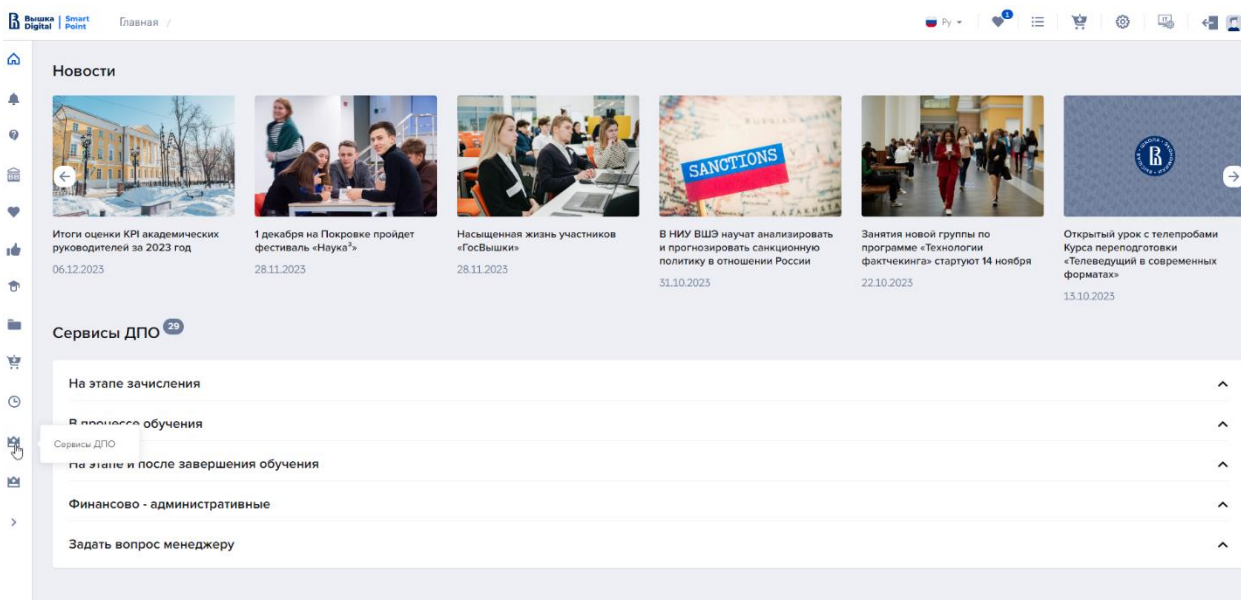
Вышка Digital | Smart Point Главная /

Ру

1

Новости

Итоги оценки KPI академических руководителей за 2023 год
06.12.2023

1 декабря на Покровке пройдет фестиваль «Наука$^{0}$»
28.11.2023

Насыщенная жизнь участников «ГосВышки»
28.11.2023

SANCTIONS

В НИУ ВШЭ научат анализировать и прогнозировать санкционную политику в отношении России
31.10.2023

Занятия новой группы по программе «Технологии фактчекинга» стартуют 14 ноября
22.10.2023

Открытый урок с телепробами Курса переподготовки «Телеведущий в современных форматах»
13.10.2023

Сервисы ДПО 29

На этапе зачисления

В процессе обучения

Сервисы ДПО

На этапе и после завершения обучения

Финансово - административные

Задать вопрос менеджеру